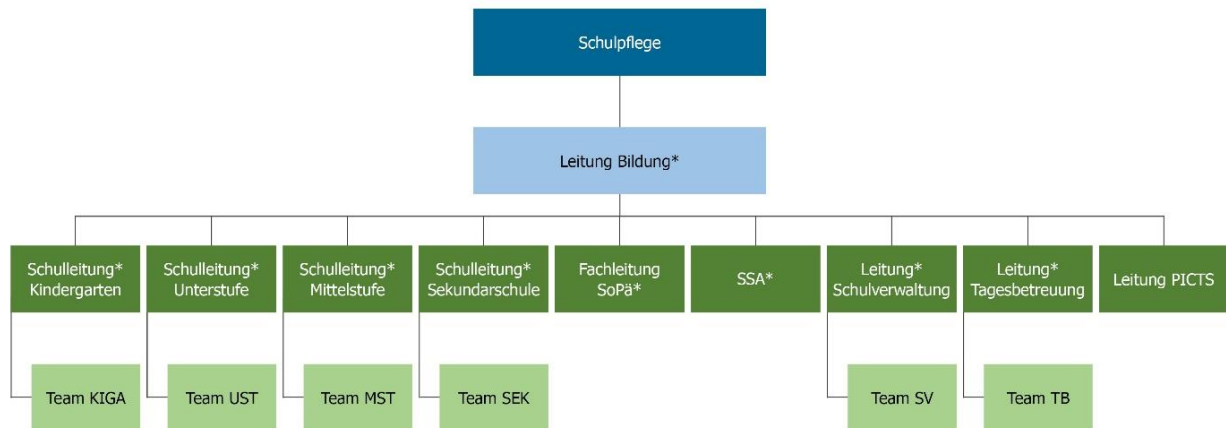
Schulpflege

Leitung Bildung*

Schulleitung* Kindergarten

Schulleitung* Unterstufe

Schulleitung* Mittelstufe

Schulleitung* Sekundarschule

Fachleitung SoPä*

SSA*

Leitung* Schulverwaltung

Leitung* Tagesbetreuung

Leitung PICTS

Team KIGA

Team UST

Team MST

Team SEK

Team SV

Team TB